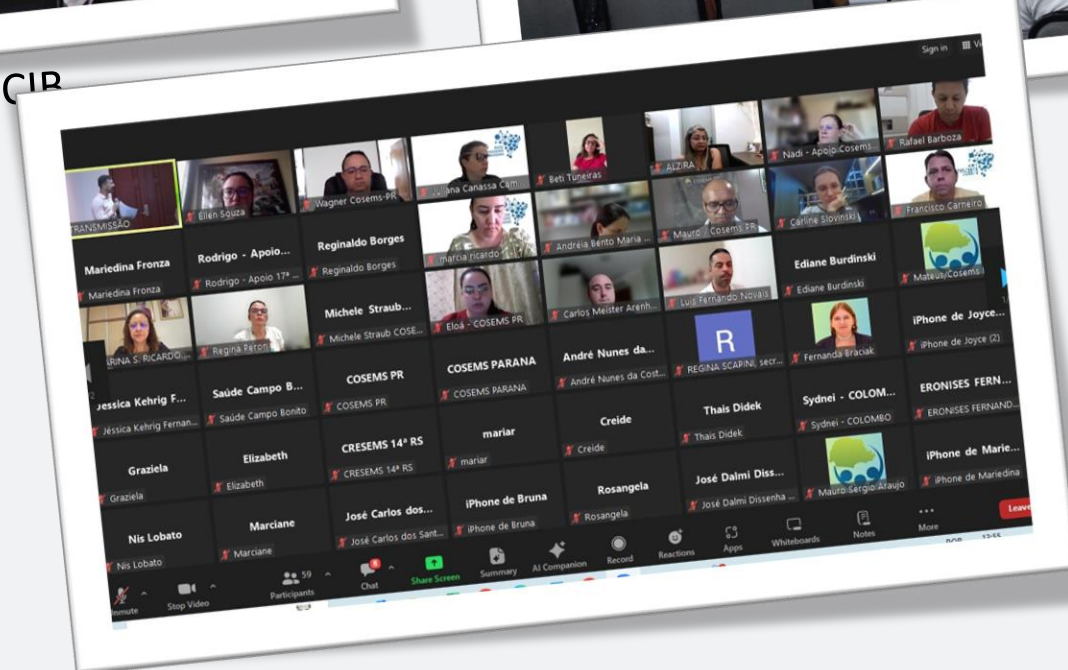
CIB

Sign in

TRANSMISSÃO
Ellen Souza
Wagner Cosems-PR
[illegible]ana Canassa Cam...
Beti Tuneiras
ALZIRA
Nadi - Apoio Cosems
Rafael Barboza

Mariedina Fronza
Mariedina Fronza
Rodrigo - Apoio...
Rodrigo - Apoio 17ª ...
Reginaldo Borges
Reginaldo Borges
marcia ricardo
Andréia Bento Maria ...
Mauro - Cosems PR
Carline Slovinski
Francisco Carneiro

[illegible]RINA S. RICARDO...
Regina Peron
Michele Straub...
Michele Straub COSE...
Eloá - COSEMS PR
Carlos Meister Arenh...
Luiz Fernando Novais
Ediane Burdinski
Ediane Burdinski
Mateus/Cosems

Jessica Kehrig F...
Jéssica Kehrig Fernan...
Saúde Campo B...
Saúde Campo Bonito
COSEMS PR
COSEMS PR
COSEMS PARANA
COSEMS PARANA
André Nunes da...
André Nunes da Cost...
R
REGINA SCAPINI, secr...
Fernanda Braciak
iPhone de Joyce...
iPhone de Joyce (2)

Graziela
Graziela
Elizabeth
Elizabeth
CRESEMS 14ª RS
CRESEMS 14ª RS
mariar
mariar
Creide
Creide
Thais Didek
Thais Didek
Sydnei - COLOM...
Sydnei - COLOMBO
ERONISES FERN...
ERONISES FERNAND...

Nis Lobato
Nis Lobato
Marciane
Marciane
José Carlos dos...
José Carlos dos Sant...
iPhone de Bruna
iPhone de Bruna
Rosangela
Rosangela
José Dalmi Diss...
José Dalmi Dissenha ...
Mauro Sergio Araujo
iPhone de Marie...
iPhone de Mariedina

Unmute
Stop Video
59
Participants
Chat
Share Screen
Summary
AI Companion
Record
Reactions
Apps
Whiteboards
Notes
More
Leave